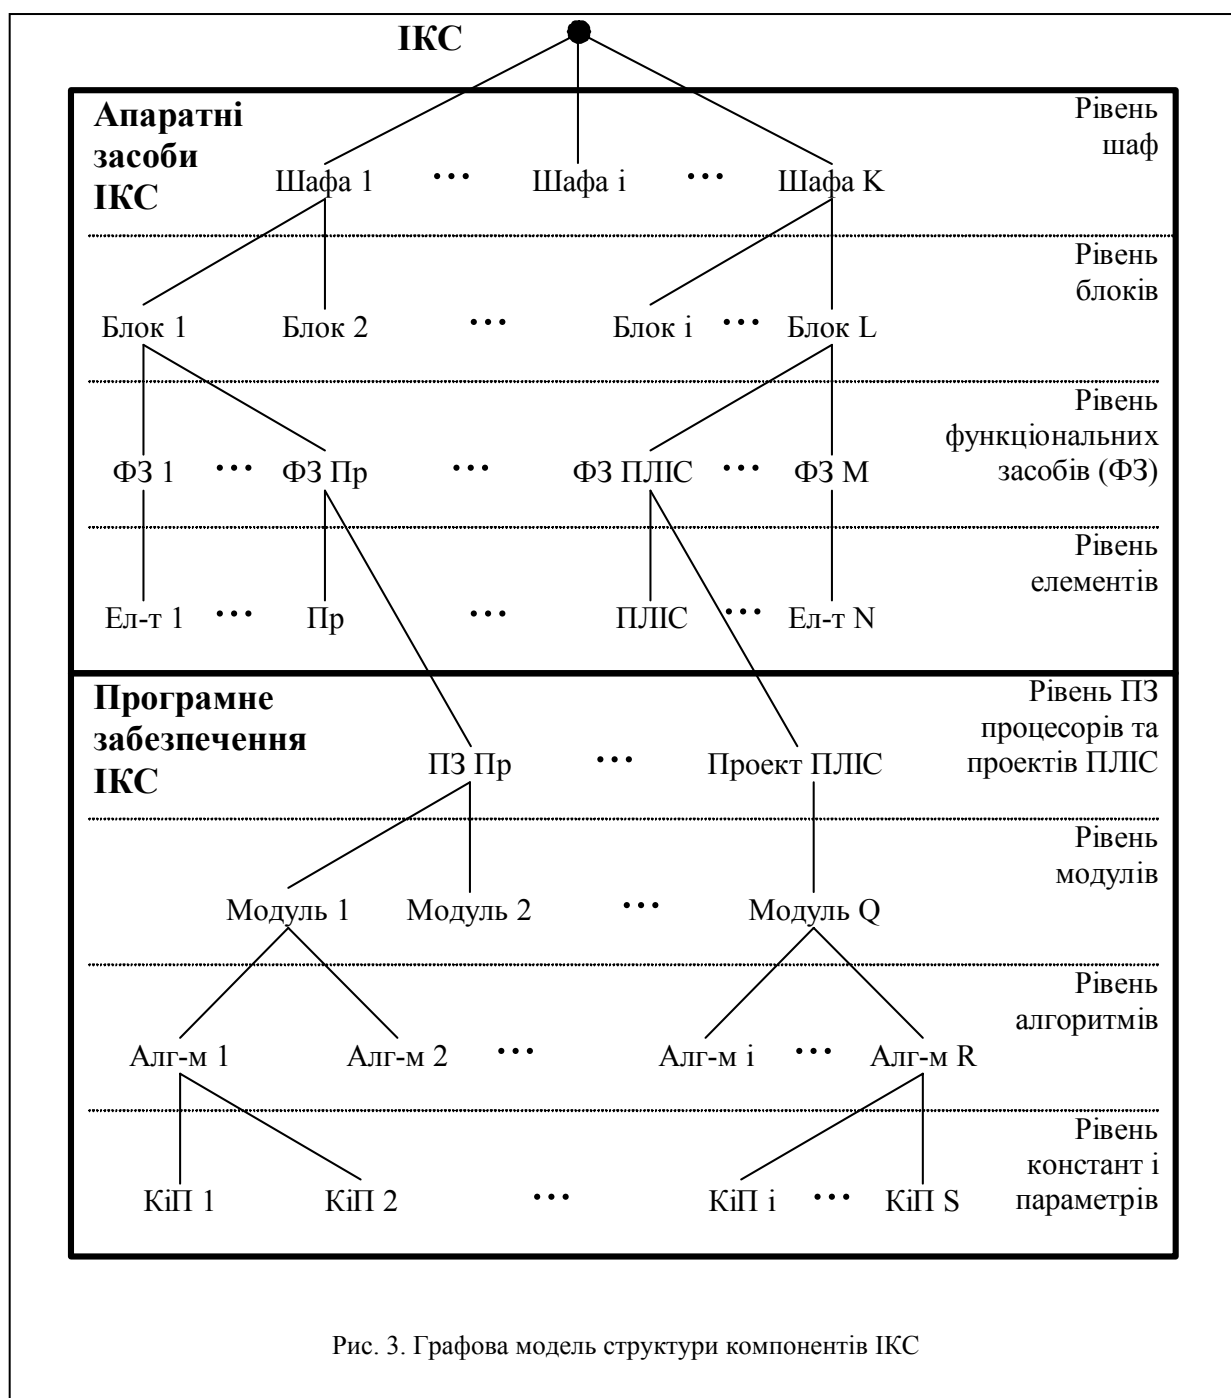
ІКС

Апаратні засоби ІКС

Рівень шаф

Шафа 1 ••• Шафа і ••• Шафа K

Рівень блоків

Блок 1 Блок 2 ••• Блок і ••• Блок L

Рівень функціональних засобів (ФЗ)

ФЗ 1 ••• ФЗ Пр ••• ФЗ ПЛІС ••• ФЗ M

Рівень елементів

Ел-т 1 ••• Пр ••• ПЛІС ••• Ел-т N

Програмне забезпечення ІКС

Рівень ПЗ процесорів та проектів ПЛІС

ПЗ Пр ••• Проект ПЛІС

Рівень модулів

Модуль 1 Модуль 2 ••• Модуль Q

Рівень алгоритмів

Алг-м 1 Алг-м 2 ••• Алг-м і ••• Алг-м R

Рівень констант і параметрів

КіП 1 КіП 2 ••• КіП і ••• КіП S

Рис. 3. Графова модель структури компонентів ІКС